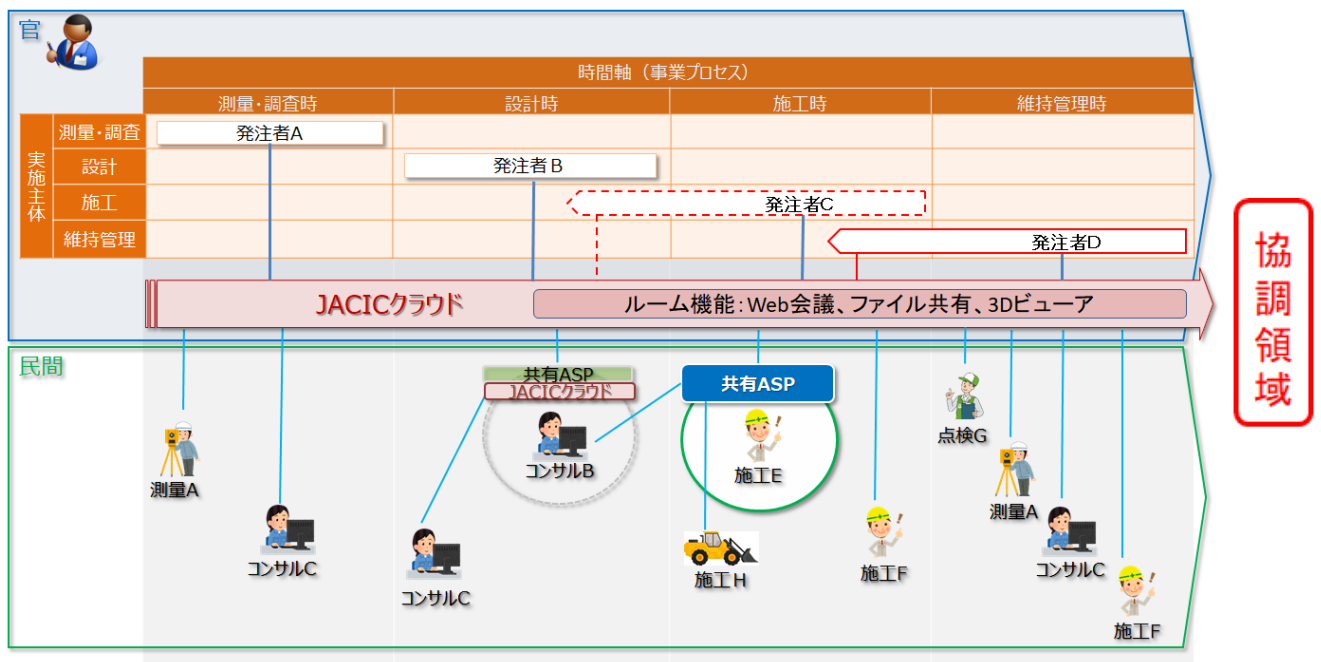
官

時間軸（事業プロセス）

|  |  | 測量・調査時 | 設計時 | 施工時 | 維持管理時 |
|---|---|---|---|---|---|
| 実施主体 | 測量・調査 | 発注者A |  |  |  |
|  | 設計 |  | 発注者Ｂ |  |  |
|  | 施工 |  | 発注者C |  |  |
|  | 維持管理 |  |  | 発注者D |  |

JACICクラウド

ルーム機能：Web会議、ファイル共有、3Dビューア

協調領域

民間

共有ASP

JACICクラウド

共有ASP

測量A

コンサルC

コンサルC

コンサルB

施工E

施工Ｈ

施工F

点検G

測量A

コンサルC

施工F